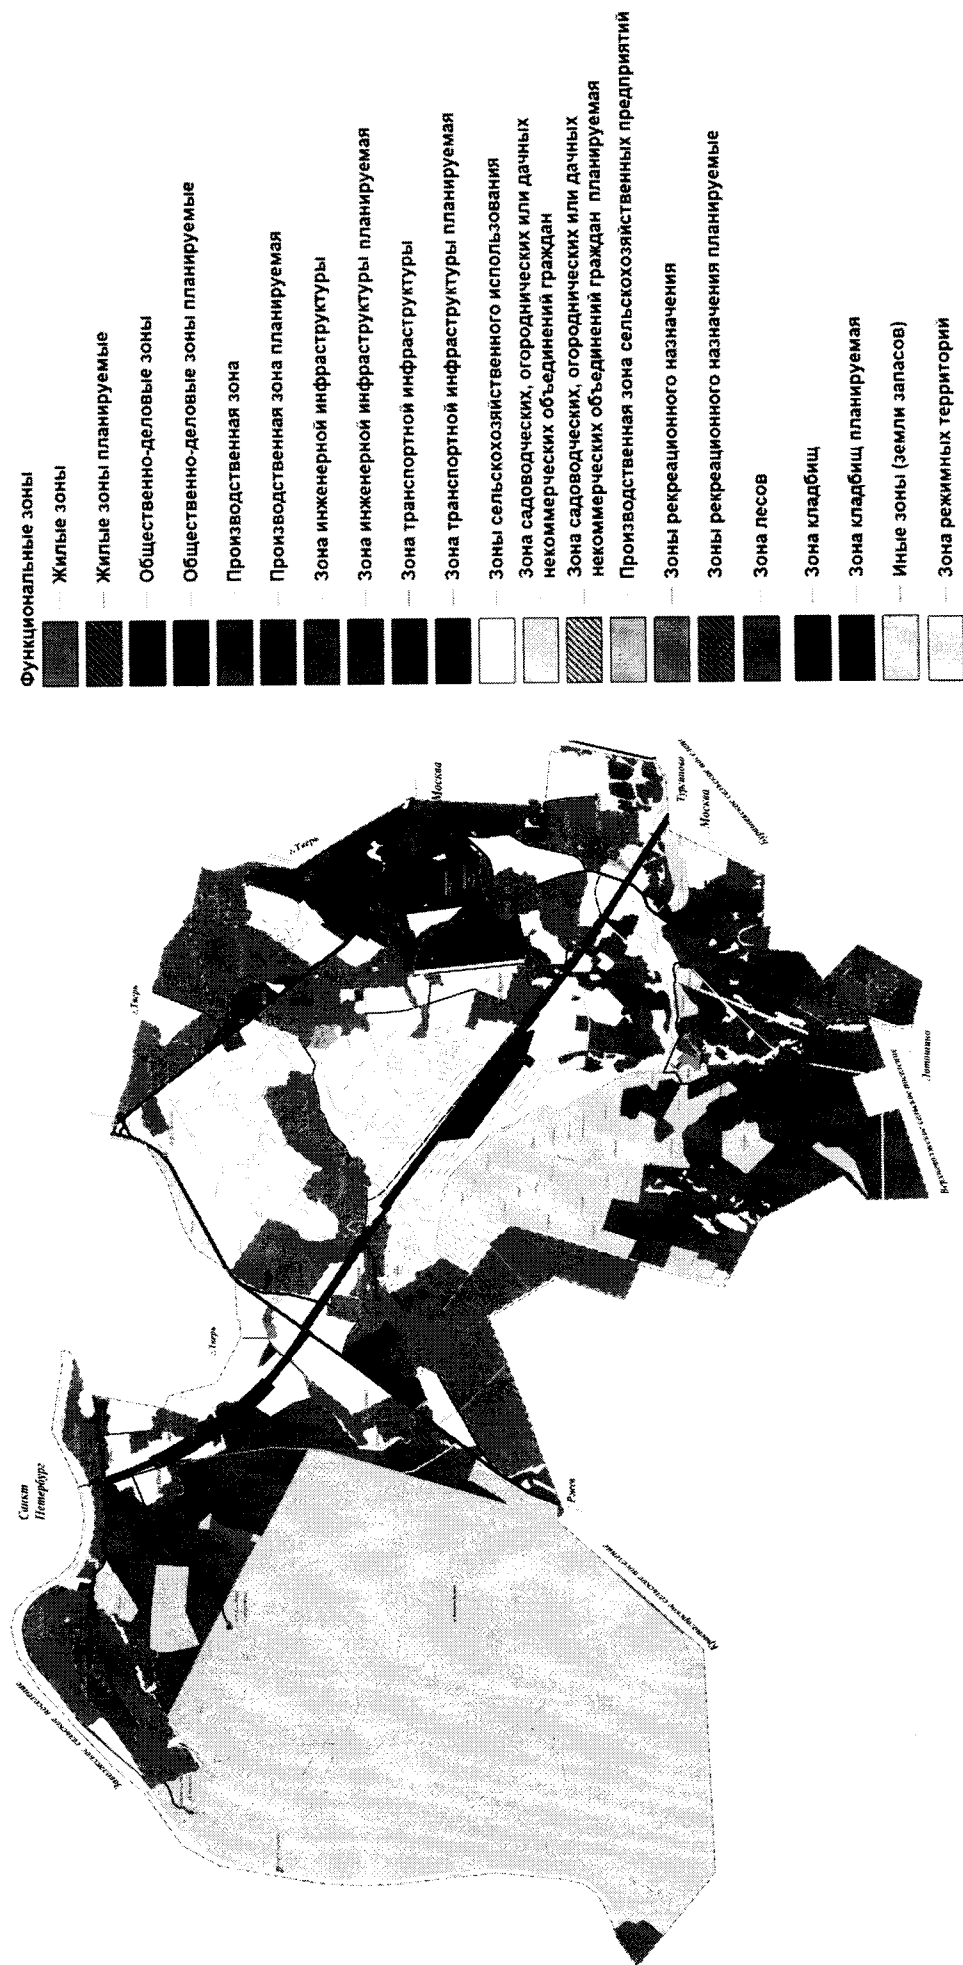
Функциональные зоны
Жилые зоны
Жилые зоны планируемые
Общественно-деловые зоны
Общественно-деловые зоны планируемые
Производственная зона
Производственная зона планируемая
Зона инженерной инфраструктуры
Зона инженерной инфраструктуры планируемая
Зона транспортной инфраструктуры
Зона транспортной инфраструктуры планируемая
Зоны сельскохозяйственного использования
Зона садоводческих, огороднических или дачных некоммерческих объединений граждан
Зона садоводческих, огороднических или дачных некоммерческих объединений граждан планируемая
Производственная зона сельскохозяйственных предприятий
Зоны рекреационного назначения
Зоны рекреационного назначения планируемые
Зона лесов
Зона кладбищ
Зона кладбищ планируемая
Иные зоны (земли запасов)
Зона режимных территорий

Санкт Петербург
г.Тверь
г.Тверь
г.Тверь
Москва
Тургиново
Москва
Ржев
Лотошино
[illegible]
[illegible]
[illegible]
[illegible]